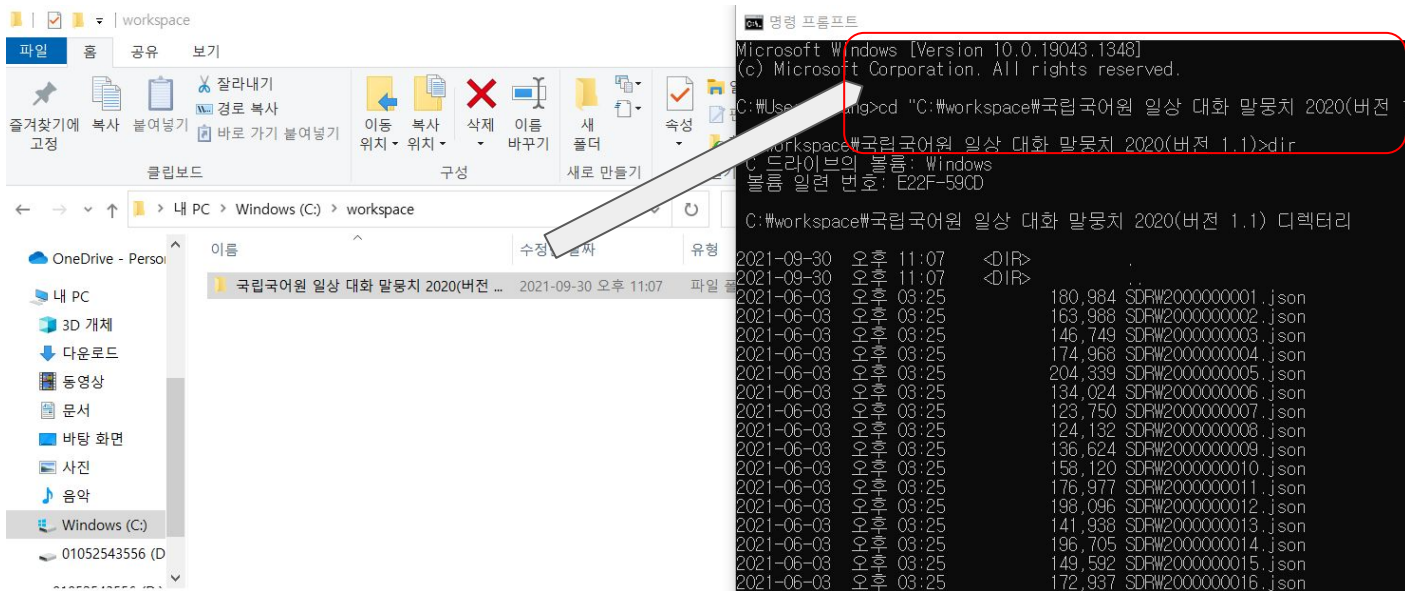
workspace

파일 홈 공유 보기

즐겨찾기에 고정 복사 붙여넣기 잘라내기 경로 복사 바로 가기 붙여넣기
클립보드

이동 위치 복사 위치 삭제 이름 바꾸기
구성

새 폴더
새로 만들기

속성

내 PC > Windows (C:) > workspace

OneDrive - Perso
내 PC
3D 개체
다운로드
동영상
문서
바탕 화면
사진
음악
Windows (C:)
01052543556 (D

이름 | 수정한 날짜 | 유형
국립국어원 일상 대화 말뭉치 2020(버전 ... | 2021-09-30 오후 11:07 | 파일

명령 프롬프트

Microsoft Windows [Version 10.0.19043.1348]
(c) Microsoft Corporation. All rights reserved.

C:\Use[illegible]ng>cd "C:\workspace\국립국어원 일상 대화 말뭉치 2020(버전 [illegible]

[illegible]workspace\국립국어원 일상 대화 말뭉치 2020(버전 1.1)>dir
C 드라이브의 볼륨: Windows
볼륨 일련 번호: E22F-59CD

C:\workspace\국립국어원 일상 대화 말뭉치 2020(버전 1.1) 디렉터리

2021-09-30 오후 11:07 <DIR> .
2021-09-30 오후 11:07 <DIR> ..
2021-06-03 오후 03:25 180,984 SDRW2000000001.json
2021-06-03 오후 03:25 163,988 SDRW2000000002.json
2021-06-03 오후 03:25 146,749 SDRW2000000003.json
2021-06-03 오후 03:25 174,968 SDRW2000000004.json
2021-06-03 오후 03:25 204,339 SDRW2000000005.json
2021-06-03 오후 03:25 134,024 SDRW2000000006.json
2021-06-03 오후 03:25 123,750 SDRW2000000007.json
2021-06-03 오후 03:25 124,132 SDRW2000000008.json
2021-06-03 오후 03:25 136,624 SDRW2000000009.json
2021-06-03 오후 03:25 158,120 SDRW2000000010.json
2021-06-03 오후 03:25 176,977 SDRW2000000011.json
2021-06-03 오후 03:25 198,096 SDRW2000000012.json
2021-06-03 오후 03:25 141,938 SDRW2000000013.json
2021-06-03 오후 03:25 196,705 SDRW2000000014.json
2021-06-03 오후 03:25 149,592 SDRW2000000015.json
2021-06-03 오후 03:25 172,937 SDRW2000000016.json